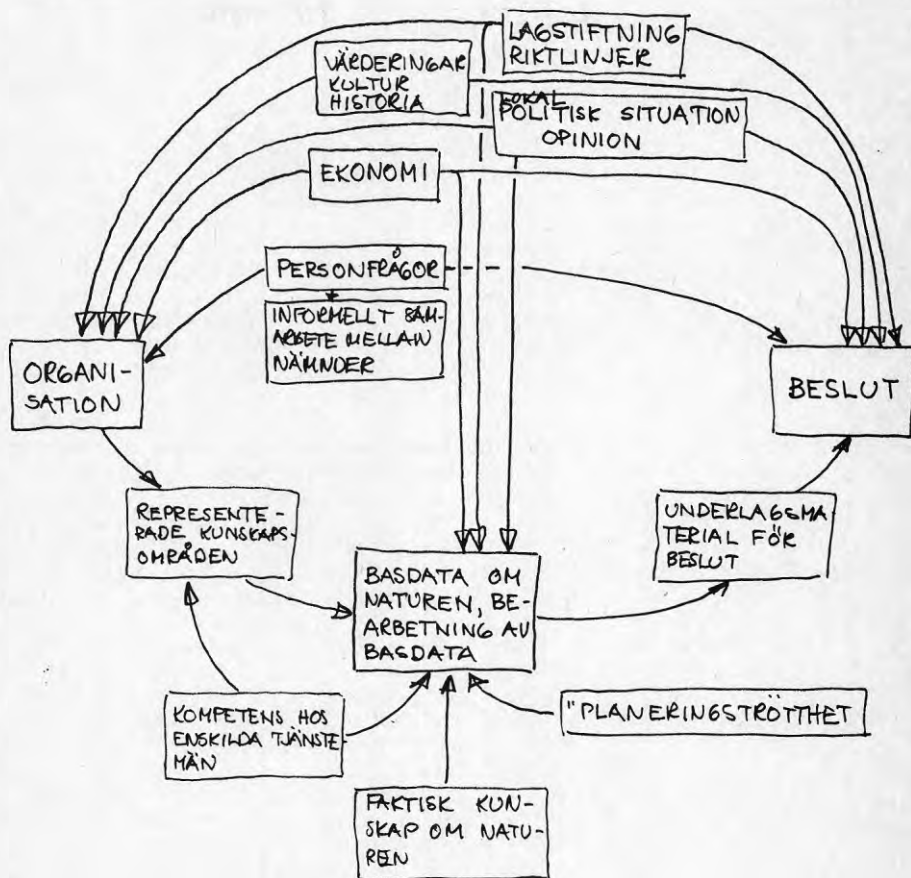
LAGSTIFTNING RIKTLINJER

VÄRDERINGAR KULTUR HISTORIA

LOKAL POLITISK SITUATION OPINION

EKONOMI

PERSONFRÅGOR

INFORMELLT SAMARBETE MELLAN NÄMNDER

ORGANISATION

BESLUT

REPRESENTERADE KUNSKAPSOMRÅDEN

BASDATA OM NATUREN, BEARBETNING AV BASDATA

UNDERLAGSMATERIAL FÖR BESLUT

KOMPETENS HOS ENSKILDA TJÄNSTEMÄN

"PLANERINGSTRÖTTHET

FAKTISK KUNSKAP OM NATUREN